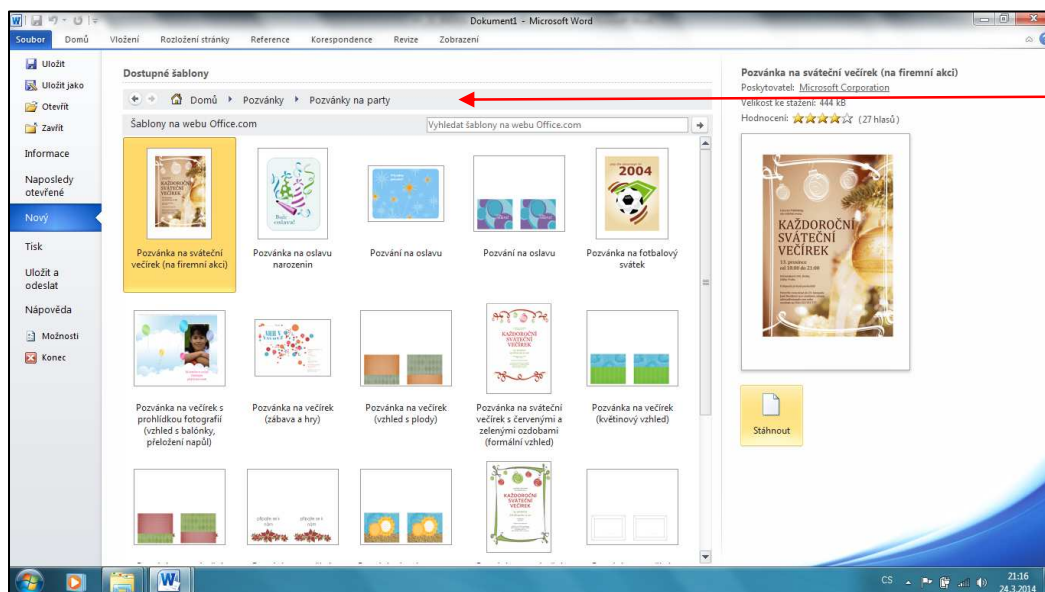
Dokument1 - Microsoft Word

Soubor Domů Vložení Rozložení stránky Reference Korespondence Revize Zobrazení

Uložit
Uložit jako
Otevřít
Zavřít
Informace
Naposledy otevřené
Nový
Tisk
Uložit a odeslat
Nápověda
Možnosti
Konec

Dostupné šablony

Domů ▸ Pozvánky ▸ Pozvánky na party

Šablony na webu Office.com

Vyhledat šablony na webu Office.com

Pozvánka na sváteční večírek (na firemní akci)
KAŽDOROČNÍ SVÁTEČNÍ VEČÍREK

Pozvánka na oslavu narozenin

Pozvání na oslavu

Pozvání na oslavu

2004

Pozvánka na fotbalový svátek

Pozvánka na večírek s prohlídkou fotografií (vzhled s balónky, přeložení napůl)

Pozvánka na večírek (zábava a hry)

Pozvánka na večírek (vzhled s plody)

KAŽDOROČNÍ SVÁTEČNÍ VEČÍREK

Pozvánka na sváteční večírek s červenými a zelenými ozdobami (formální vzhled)

Pozvánka na večírek (květinový vzhled)

KAŽDOROČNÍ SVÁTEČNÍ VEČÍREK

Pozvánka na sváteční večírek (na firemní akci)
Poskytovatel: Microsoft Corporation
Velikost ke stažení: 444 kB
Hodnocení: (27 hlasů)

KAŽDOROČNÍ SVÁTEČNÍ VEČÍREK

Stáhnout

CS 21:16 24.3.2014